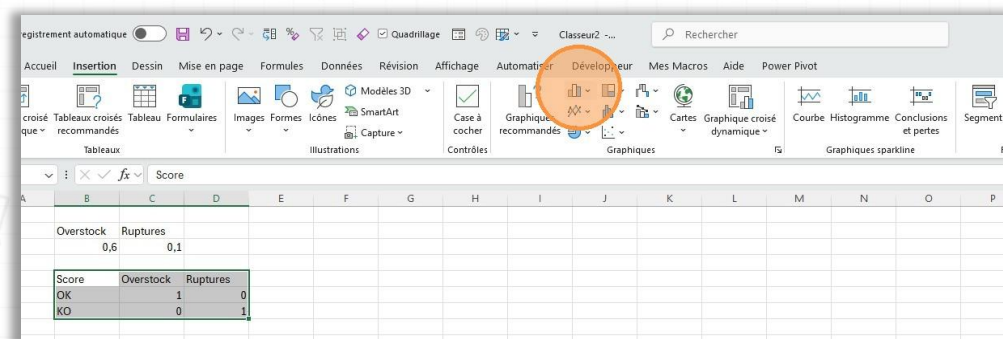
egistrement automatique Quadrillage Classeur2 -... Rechercher

Accueil Insertion Dessin Mise en page Formules Données Révision Affichage Automatiser Développeur Mes Macros Aide Power Pivot

croisé que Tableaux croisés recommandés Tableau Formulaires
Tableaux
Images Formes Icônes Modèles 3D SmartArt Capture
Illustrations
Case à cocher
Contrôles
Graphiques recommandés Cartes Graphique croisé dynamique
Graphiques
Courbe Histogramme Conclusions et pertes
Graphiques sparkline
Segment

Score

A B C D E F G H I J K L M N O P

Overstock Ruptures
0,6 0,1

| Score | Overstock | Ruptures |
|---|---|---|
| OK | 1 | 0 |
| KO | 0 | 1 |